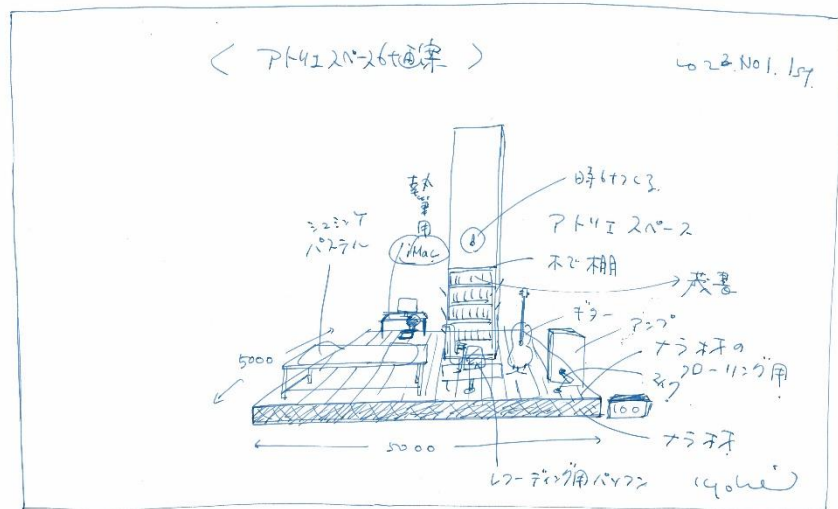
< アトリエスペース仕図案 >

2023.N01.15t.

時計つくる

アトリエスペース

執筆用

iMac

シュミンケ パステル

本棚

蔵書

ギター

アンプ

ナラ材の フローリング用

マイク

5000

5000

ナラ材

レコーディング用パソコン

yohei